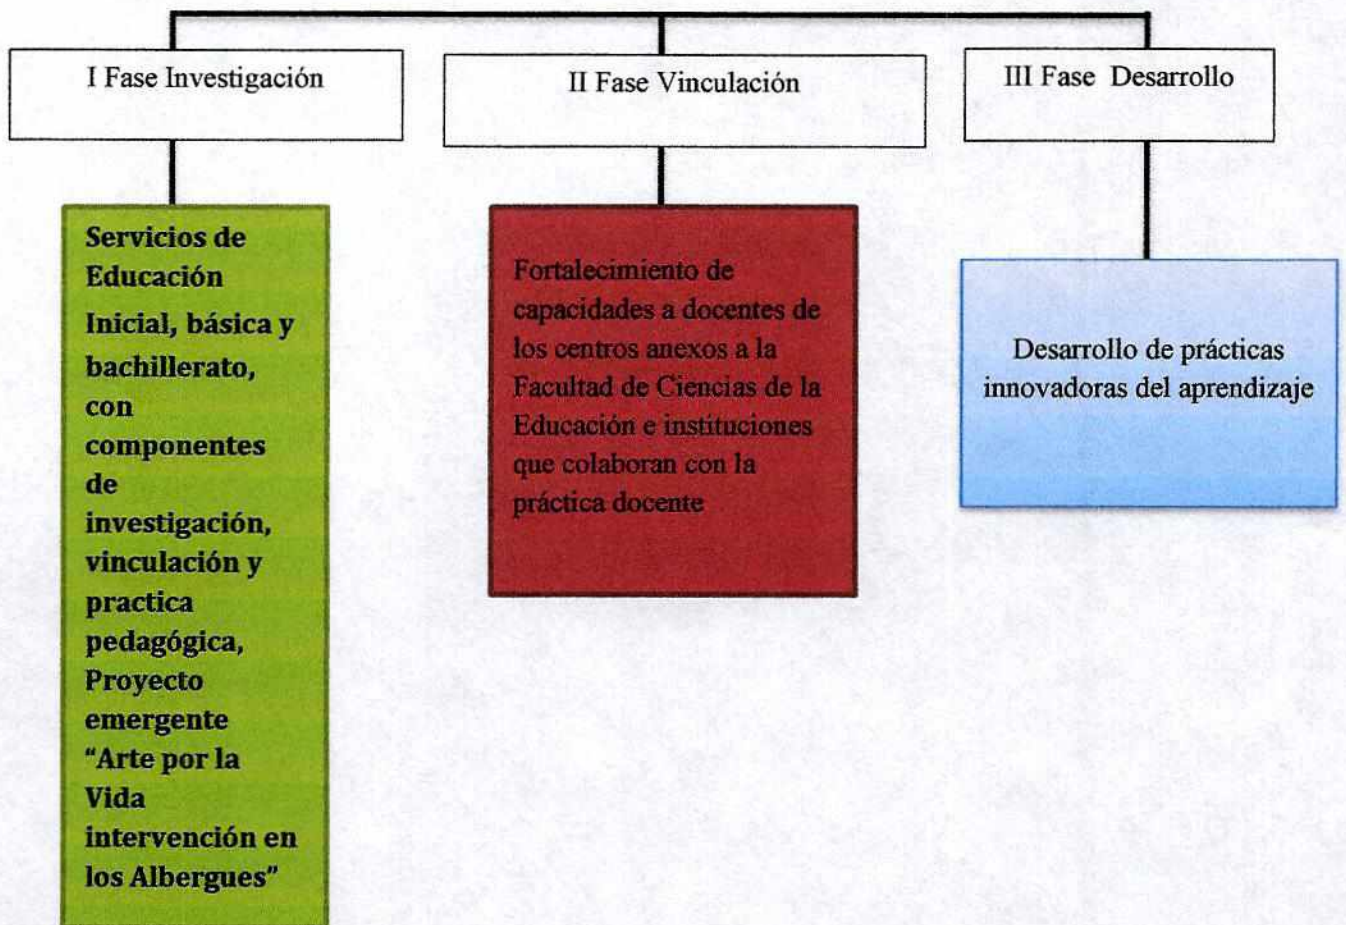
I Fase Investigación

II Fase Vinculación

III Fase Desarrollo

Servicios de Educación Inicial, básica y bachillerato, con componentes de investigación, vinculación y practica pedagógica, Proyecto emergente "Arte por la Vida intervención en los Albergues"

Fortalecimiento de capacidades a docentes de los centros anexos a la Facultad de Ciencias de la Educación e instituciones que colaboran con la práctica docente

Desarrollo de prácticas innovadoras del aprendizaje